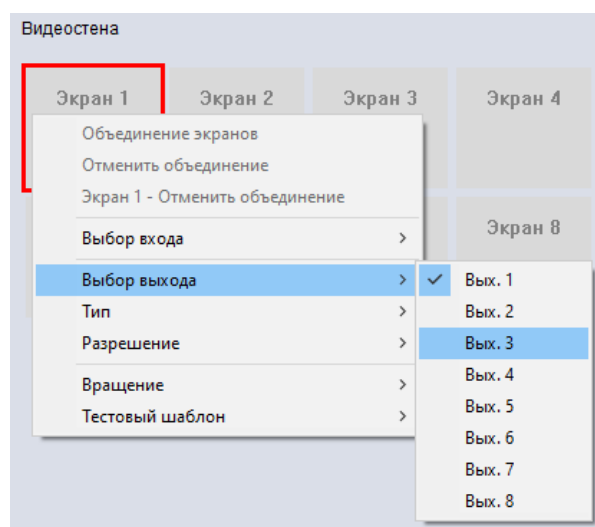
Видеостена

Экран 1
Экран 2
Экран 3
Экран 4
Экран 8

Объединение экранов
Отменить объединение
Экран 1 - Отменить объединение
Выбор входа >
Выбор выхода >
Тип >
Разрешение >
Вращение >
Тестовый шаблон >

✓ Вых. 1
Вых. 2
Вых. 3
Вых. 4
Вых. 5
Вых. 6
Вых. 7
Вых. 8